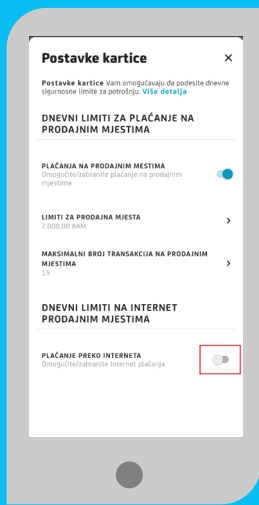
Postavke kartice ×

**Postavke kartice** Vam omogućavaju da podesite dnevne sigurnosne limite za potrošnju. **Više detalja**

DNEVNI LIMITI ZA PLAĆANJE NA PRODAJNIM MJESTIMA

PLAĆANJA NA PRODAJNIM MESTIMA
Omogućite/zabranite plaćanje na prodajnim mjestima

LIMITI ZA PRODAJNA MJESTA
7.000,00 BAM

MAKSIMALNI BROJ TRANSAKCIJA NA PRODAJNIM MJESTIMA
15

DNEVNI LIMITI NA INTERNET PRODAJNIM MJESTIMA

PLAĆANJE PREKO INTERNETA
Omogućite/zabranite Internet plaćanja